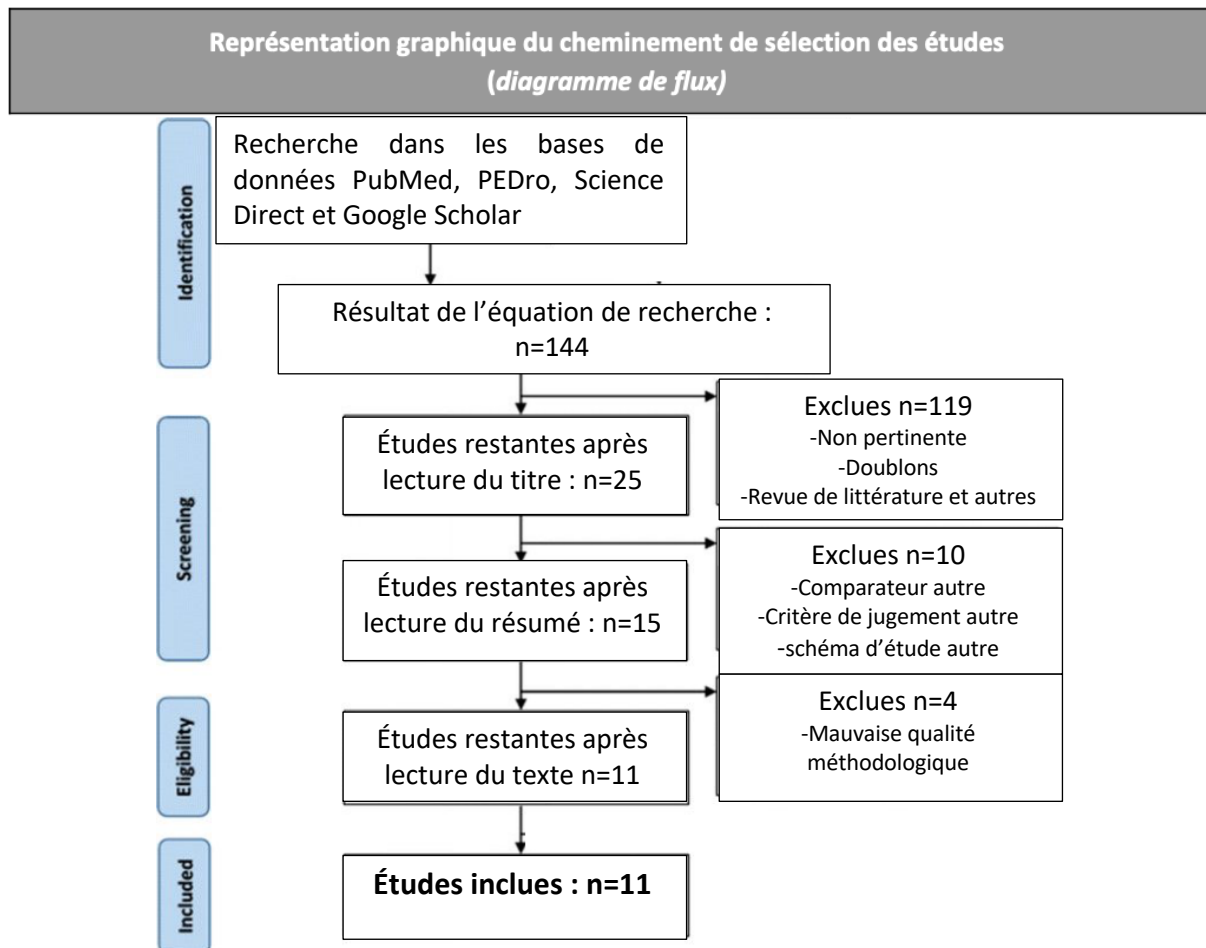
Représentation graphique du cheminement de sélection des études
(*diagramme de flux)*

Identification

Recherche dans les bases de données PubMed, PEDro, Science Direct et Google Scholar

Résultat de l'équation de recherche : n=144

Screening

Études restantes après lecture du titre : n=25

Exclues n=119
-Non pertinente
-Doublons
-Revue de littérature et autres

Études restantes après lecture du résumé : n=15

Exclues n=10
-Comparateur autre
-Critère de jugement autre
-schéma d'étude autre

Eligibility

Études restantes après lecture du texte n=11

Exclues n=4
-Mauvaise qualité méthodologique

Included

Études inclues : n=11